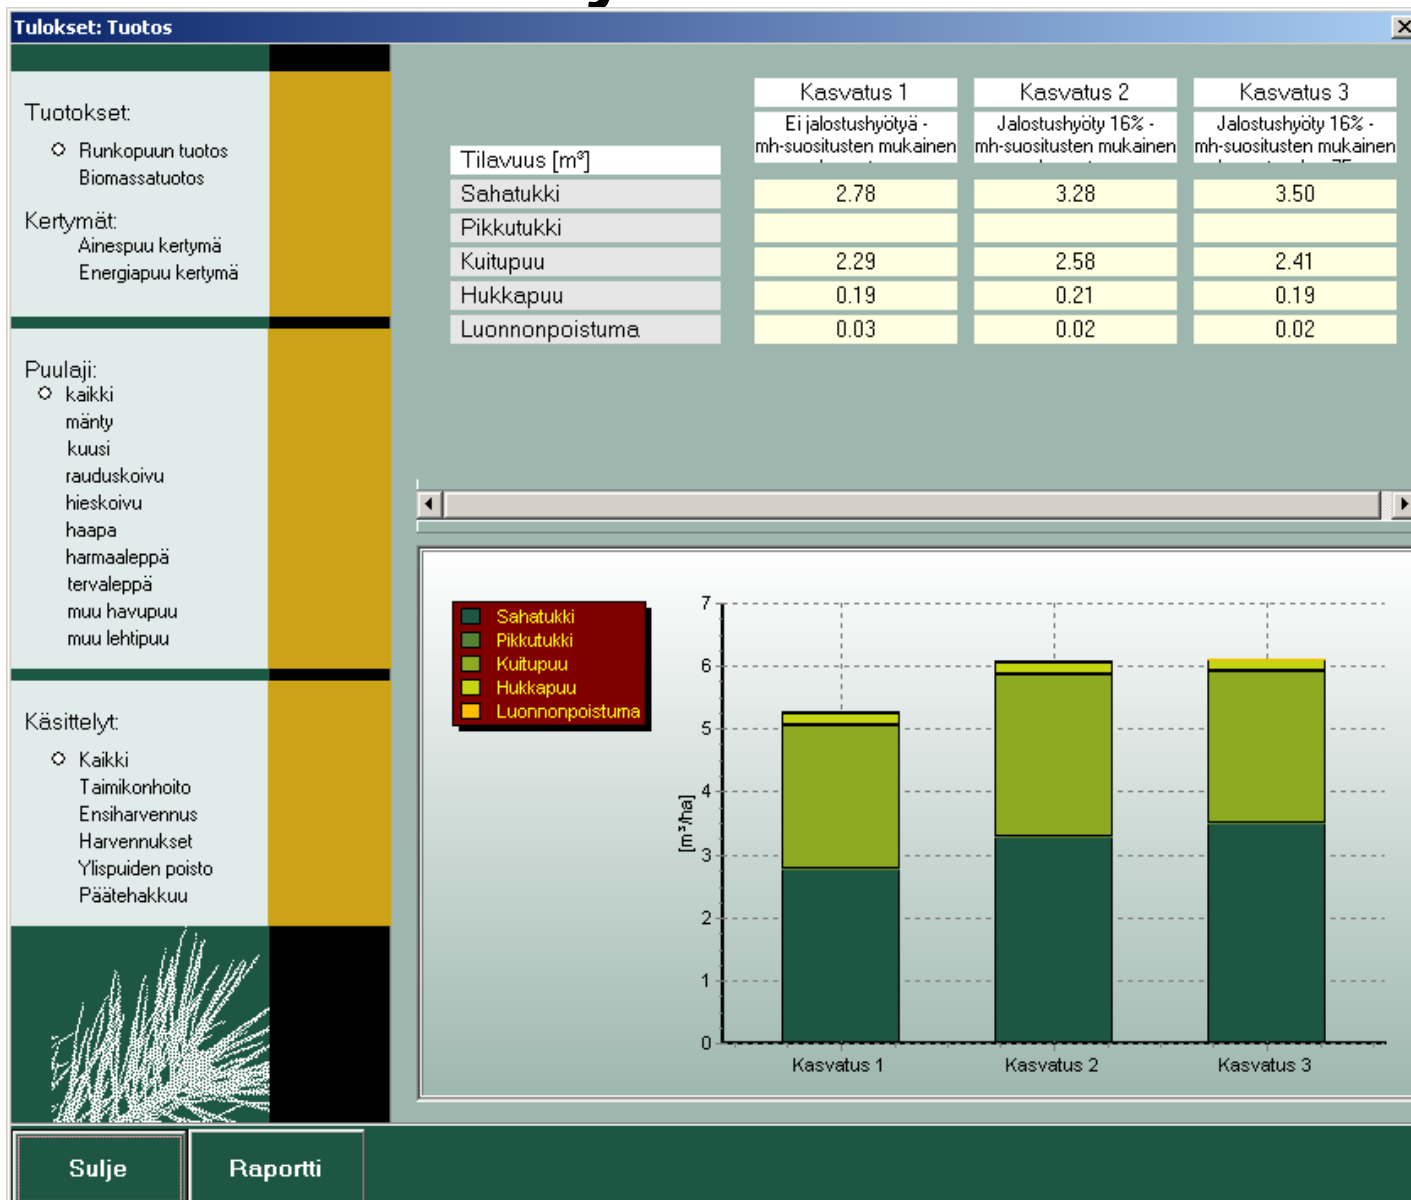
Tulokset: Tuotos

Tuotokset:
Runkopuun tuotos
Biomassatuotos

Kertymät:
Ainespuu kertymä
Energiapuu kertymä

Puulaji:
kaikki
mänty
kuusi
rauduskoivu
hieskoivu
haapa
harmaaleppä
tervaleppä
muu havupuu
muu lehtipuu

Käsittelyt:
Kaikki
Taimikonhoito
Ensiharvennus
Harvennukset
Ylispuiden poisto
Päätehakkuu

| Tilavuus [m³] | Kasvatus 1<br>Ei jalostushyötyä - mh-suositusten mukainen | Kasvatus 2<br>Jalostushyöty 16% - mh-suositusten mukainen | Kasvatus 3<br>Jalostushyöty 16% - mh-suositusten mukainen |
|---|---|---|---|
| Sahatukki | 2.78 | 3.28 | 3.50 |
| Pikkutukki | | | |
| Kuitupuu | 2.29 | 2.58 | 2.41 |
| Hukkapuu | 0.19 | 0.21 | 0.19 |
| Luonnonpoistuma | 0.03 | 0.02 | 0.02 |

Sahatukki
Pikkutukki
Kuitupuu
Hukkapuu
Luonnonpoistuma

[m³/ha]
0
1
2
3
4
5
6
7
Kasvatus 1
Kasvatus 2
Kasvatus 3

Sulje
Raportti